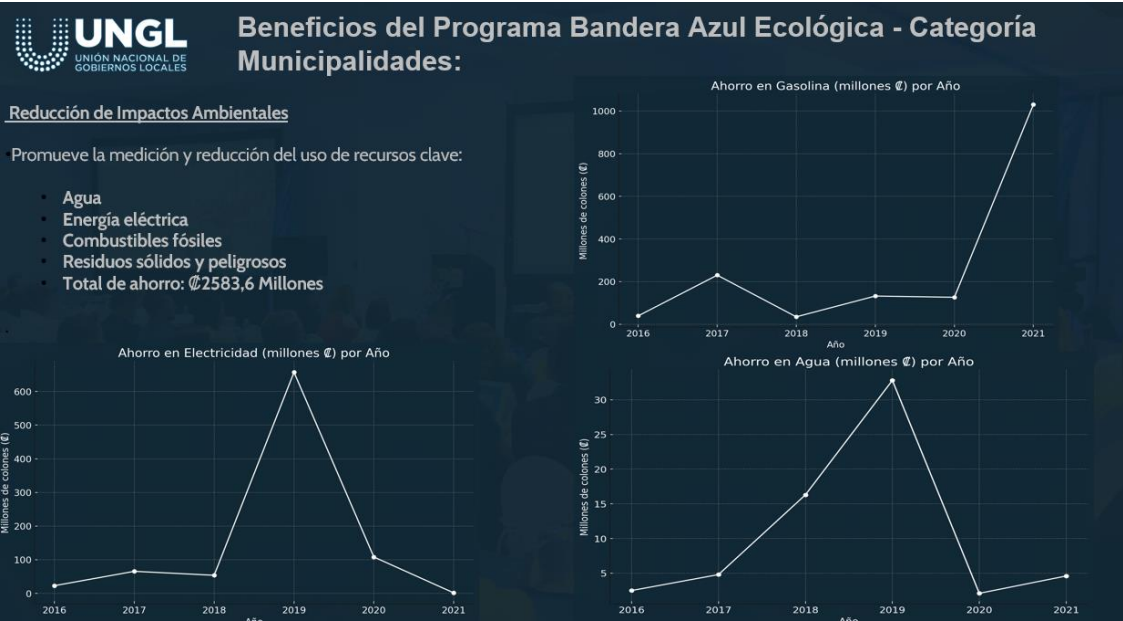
UNGL
UNIÓN NACIONAL DE GOBIERNOS LOCALES

Beneficios del Programa Bandera Azul Ecológica - Categoría Municipalidades:

Reducción de Impactos Ambientales

Promueve la medición y reducción del uso de recursos clave:

- Agua
- Energía eléctrica
- Combustibles fósiles
- Residuos sólidos y peligrosos
- Total de ahorro: ₡2583,6 Millones

Ahorro en Gasolina (millones ₡) por Año
Millones de colones (₡)
0
200
400
600
800
1000
2016
2017
2018
2019
2020
2021
Año

Ahorro en Electricidad (millones ₡) por Año
Millones de colones (₡)
0
100
200
300
400
500
600
2016
2017
2018
2019
2020
2021
Año

Ahorro en Agua (millones ₡) por Año
Millones de colones (₡)
5
10
15
20
25
30
2016
2017
2018
2019
2020
2021
Año